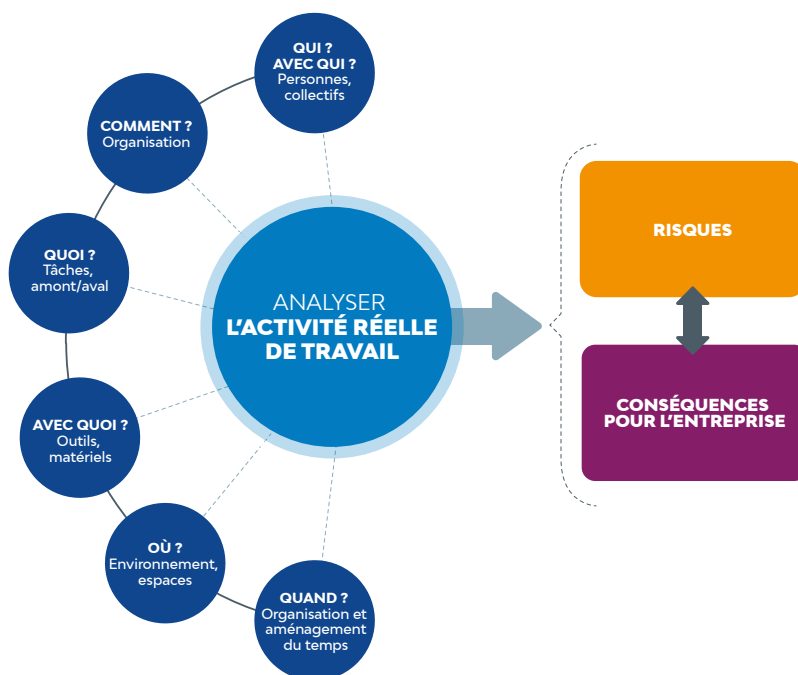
QUI ?
AVEC QUI ?
Personnes, collectifs

COMMENT ?
Organisation

QUOI ?
Tâches, amont/aval

ANALYSER
L'ACTIVITÉ RÉELLE DE TRAVAIL

AVEC QUOI ?
Outils, matériels

OÙ ?
Environnement, espaces

QUAND ?
Organisation et aménagement du temps

RISQUES

CONSÉQUENCES POUR L'ENTREPRISE